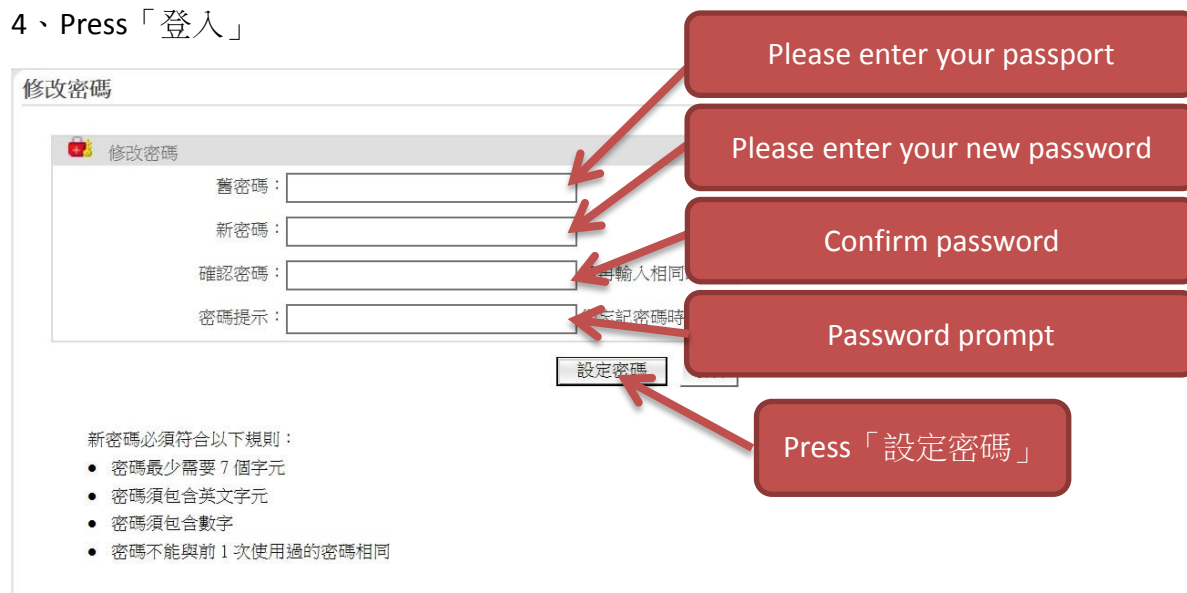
4、Press「登入」

修改密碼

修改密碼

舊密碼：

新密碼：

確認密碼： 再輸入相同

密碼提示： 忘記密碼時

設定密碼

Please enter your passport

Please enter your new password

Confirm password

Password prompt

Press「設定密碼」

新密碼必須符合以下規則：

- 密碼最少需要 7 個字元
- 密碼須包含英文字元
- 密碼須包含數字
- 密碼不能與前 1 次使用過的密碼相同